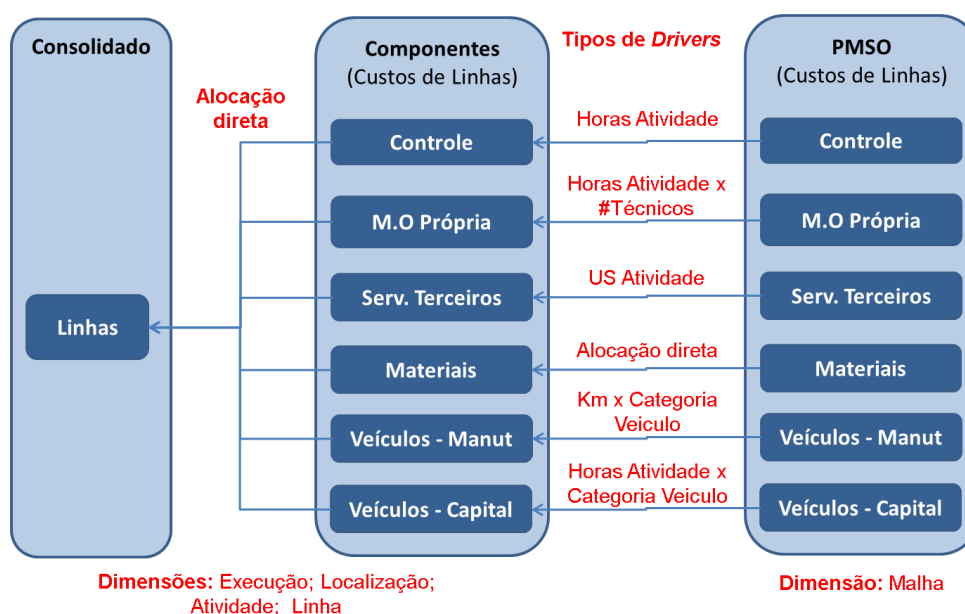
Consolidado

Linhas

Alocação direta

Componentes
(Custos de Linhas)

Controle

M.O Própria

Serv. Terceiros

Materiais

Veículos - Manut

Veículos - Capital

Tipos de Drivers

Horas Atividade

Horas Atividade x #Técnicos

US Atividade

Alocação direta

Km x Categoria Veiculo

Horas Atividade x Categoria Veiculo

PMSO
(Custos de Linhas)

Controle

M.O Própria

Serv. Terceiros

Materiais

Veículos - Manut

Veículos - Capital

Dimensões: Execução; Localização; Atividade; Linha

Dimensão: Malha